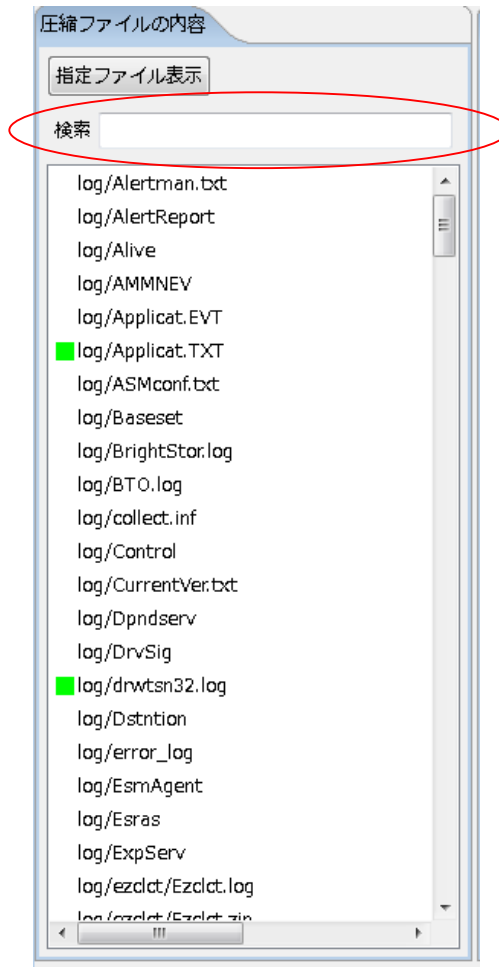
圧縮ファイルの内容

指定ファイル表示

検索

log/Alertman.txt
log/AlertReport
log/Alive
log/AMMNEV
log/Applicat.EVT
log/Applicat.TXT
log/ASMconf.txt
log/Baseset
log/BrightStor.log
log/BTO.log
log/collect.inf
log/Control
log/CurrentVer.txt
log/Dpndserv
log/DrvSig
log/drwtsn32.log
log/Dstntion
log/error_log
log/EsmAgent
log/Esras
log/ExpServ
log/ezclct/Ezclct.log
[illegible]